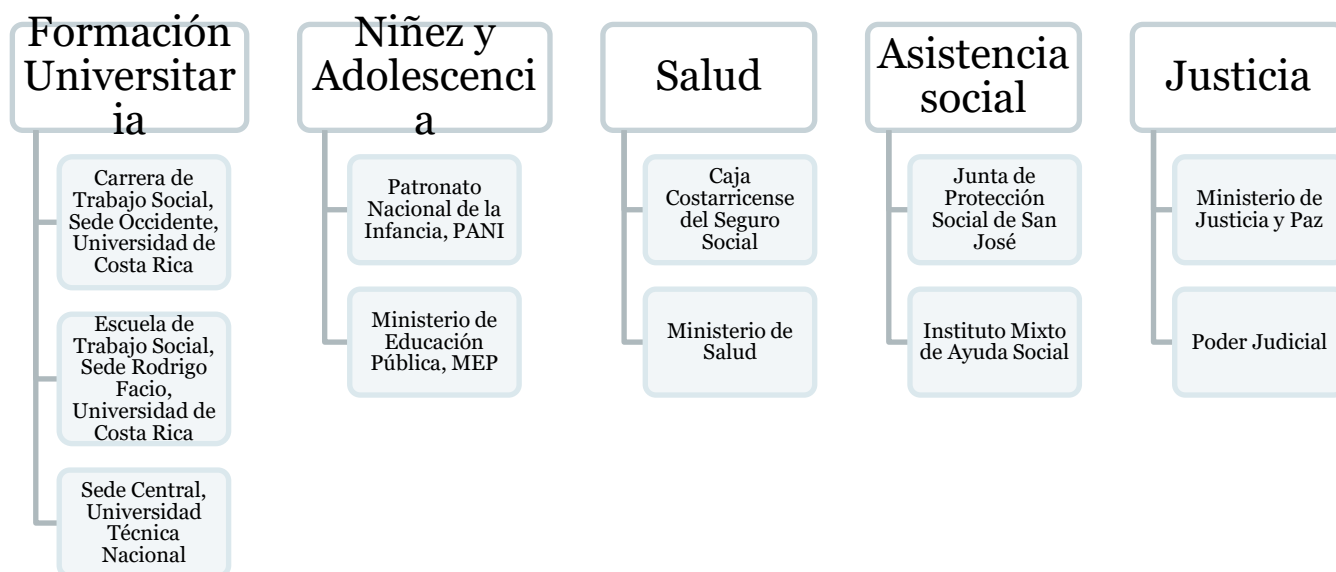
Formación Universitaria

Carrera de Trabajo Social, Sede Occidente, Universidad de Costa Rica

Escuela de Trabajo Social, Sede Rodrigo Facio, Universidad de Costa Rica

Sede Central, Universidad Técnica Nacional

Niñez y Adolescencia

Patronato Nacional de la Infancia, PANI

Ministerio de Educación Pública, MEP

Salud

Caja Costarricense del Seguro Social

Ministerio de Salud

Asistencia social

Junta de Protección Social de San José

Instituto Mixto de Ayuda Social

Justicia

Ministerio de Justicia y Paz

Poder Judicial